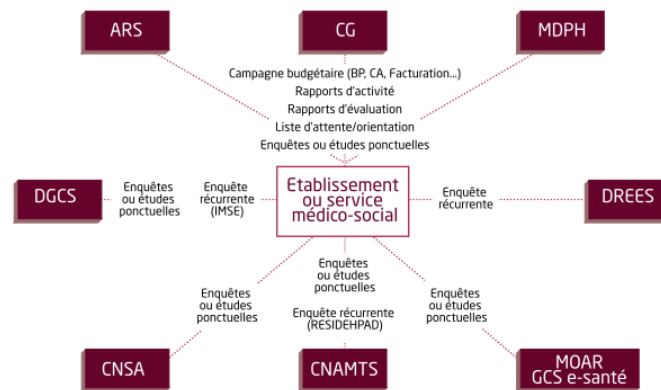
ARS

CG

MDPH

Campagne budgétaire (BP, CA, Facturation...)
Rapports d'activité
Rapports d'évaluation
Liste d'attente/orientation
Enquêtes ou études ponctuelles

DGCS

Enquêtes ou études ponctuelles

Enquête récurrente (IMSE)

Etablissement ou service médico-social

Enquête récurrente

DREES

Enquêtes ou études ponctuelles

Enquêtes ou études ponctuelles

Enquête récurrente (RESIDEHPAD)

Enquêtes ou études ponctuelles

CNSA

CNAMTS

MOAR
GCS e-santé